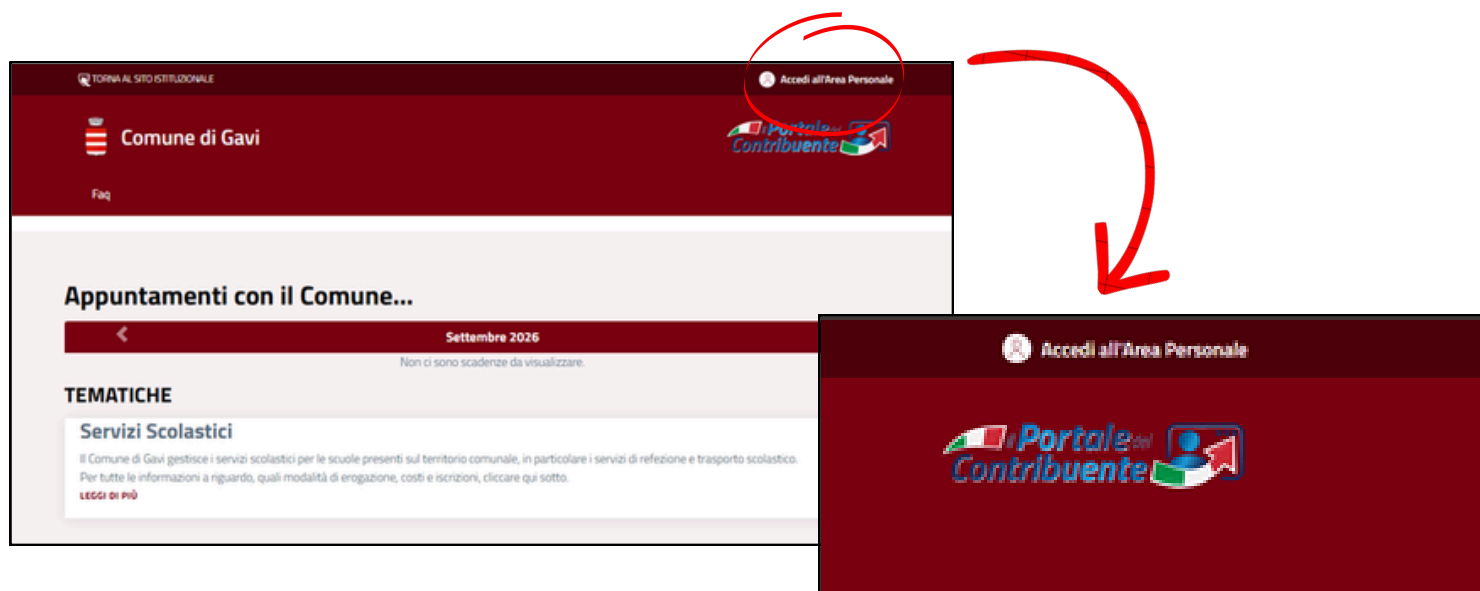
TORNA AL SITO ISTITUZIONALE

Accedi all'Area Personale

Comune di Gavi

il Portale del Contribuente

Faq

Appuntamenti con il Comune...

Settembre 2026

Non ci sono scadenze da visualizzare.

TEMATICHE

Servizi Scolastici

Il Comune di Gavi gestisce i servizi scolastici per le scuole presenti sul territorio comunale, in particolare i servizi di refezione e trasporto scolastico. Per tutte le informazioni a riguardo, quali modalità di erogazione, costi e iscrizioni, cliccare qui sotto.

LEGGI DI PIÙ

Accedi all'Area Personale

il Portale del Contribuente